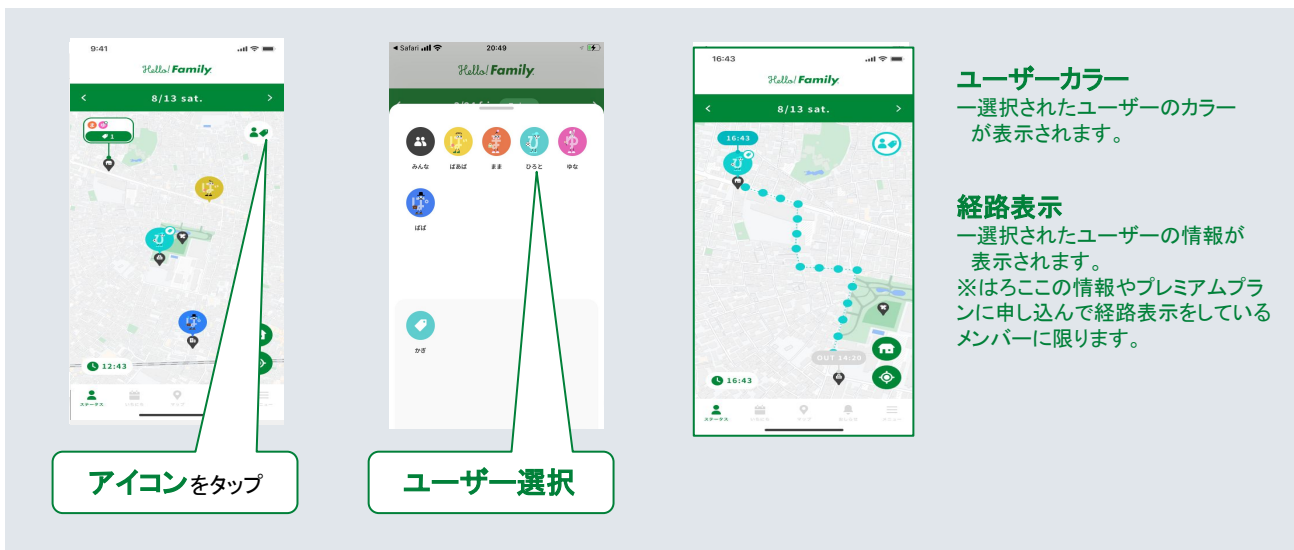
9:41

Hello! Family

8/13 sat.

1

12:43

ステータス

アイコンをタップ

Safari 20:49

Hello! Family

みんな ばあば まま ひろと ゆな

ぱぱ

かぎ

ユーザー選択

16:43

Hello! Family

8/13 sat.

16:43

OUT 14:20

16:43

ステータス

ユーザーカラー
ー選択されたユーザーのカラーが表示されます。

経路表示
ー選択されたユーザーの情報が表示されます。
※はろここの情報やプレミアムプランに申し込んで経路表示をしているメンバーに限ります。